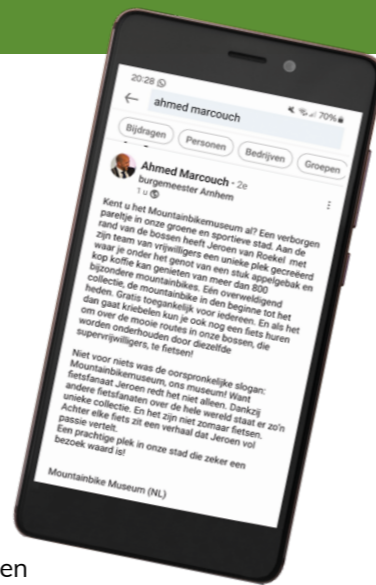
20:28

70%

ahmed marcouch

Bijdragen
Personen
Bedrijven
Groepen

Ahmed Marcouch • 2e
burgemeester Arnhem
1 u

Kent u het Mountainbikemuseum al? Een verborgen pareltje in onze groene en sportieve stad. Aan de rand van de bossen heeft Jeroen van Roekel met zijn team van vrijwilligers een unieke plek gecreëerd waar je onder het genot van een stuk appelgebak en kop koffie kan genieten van meer dan 800 bijzondere mountainbikes. Eén overweldigend collectie, de mountainbike in den beginne tot het heden. Gratis toegankelijk voor iedereen. En als het dan gaat kriebelen kun je ook nog een fiets huren om over de mooie routes in onze bossen, die worden onderhouden door diezelfde supervrijwilligers, te fietsen!

Niet voor niets was de oorspronkelijke slogan: Mountainbikemuseum, ons museum! Want fietsfanaat Jeroen redt het niet alleen. Dankzij andere fietsfanaten over de hele wereld staat er zo'n unieke collectie. En het zijn niet zomaar fietsen. Achter elke fiets zit een verhaal dat Jeroen vol passie vertelt.
Een prachtige plek in onze stad die zeker een bezoek waard is!

Mountainbike Museum (NL)

en